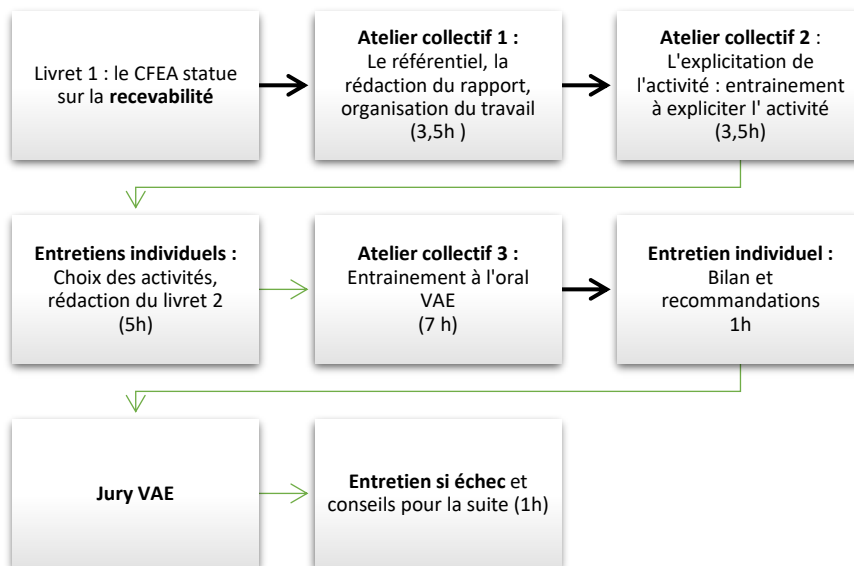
Livret 1 : le CFEA statue sur la **recevabilité**

**Atelier collectif 1 :** Le référentiel, la rédaction du rapport, organisation du travail (3,5h )

**Atelier collectif 2** : L'explicitation de l'activité : entrainement à expliciter l' activité (3,5h)

**Entretiens individuels :** Choix des activités, rédaction du livret 2 (5h)

**Atelier collectif 3 :** Entrainement à l'oral VAE (7 h)

**Entretien individuel :** Bilan et recommandations 1h

**Jury VAE**

**Entretien si échec** et conseils pour la suite (1h)